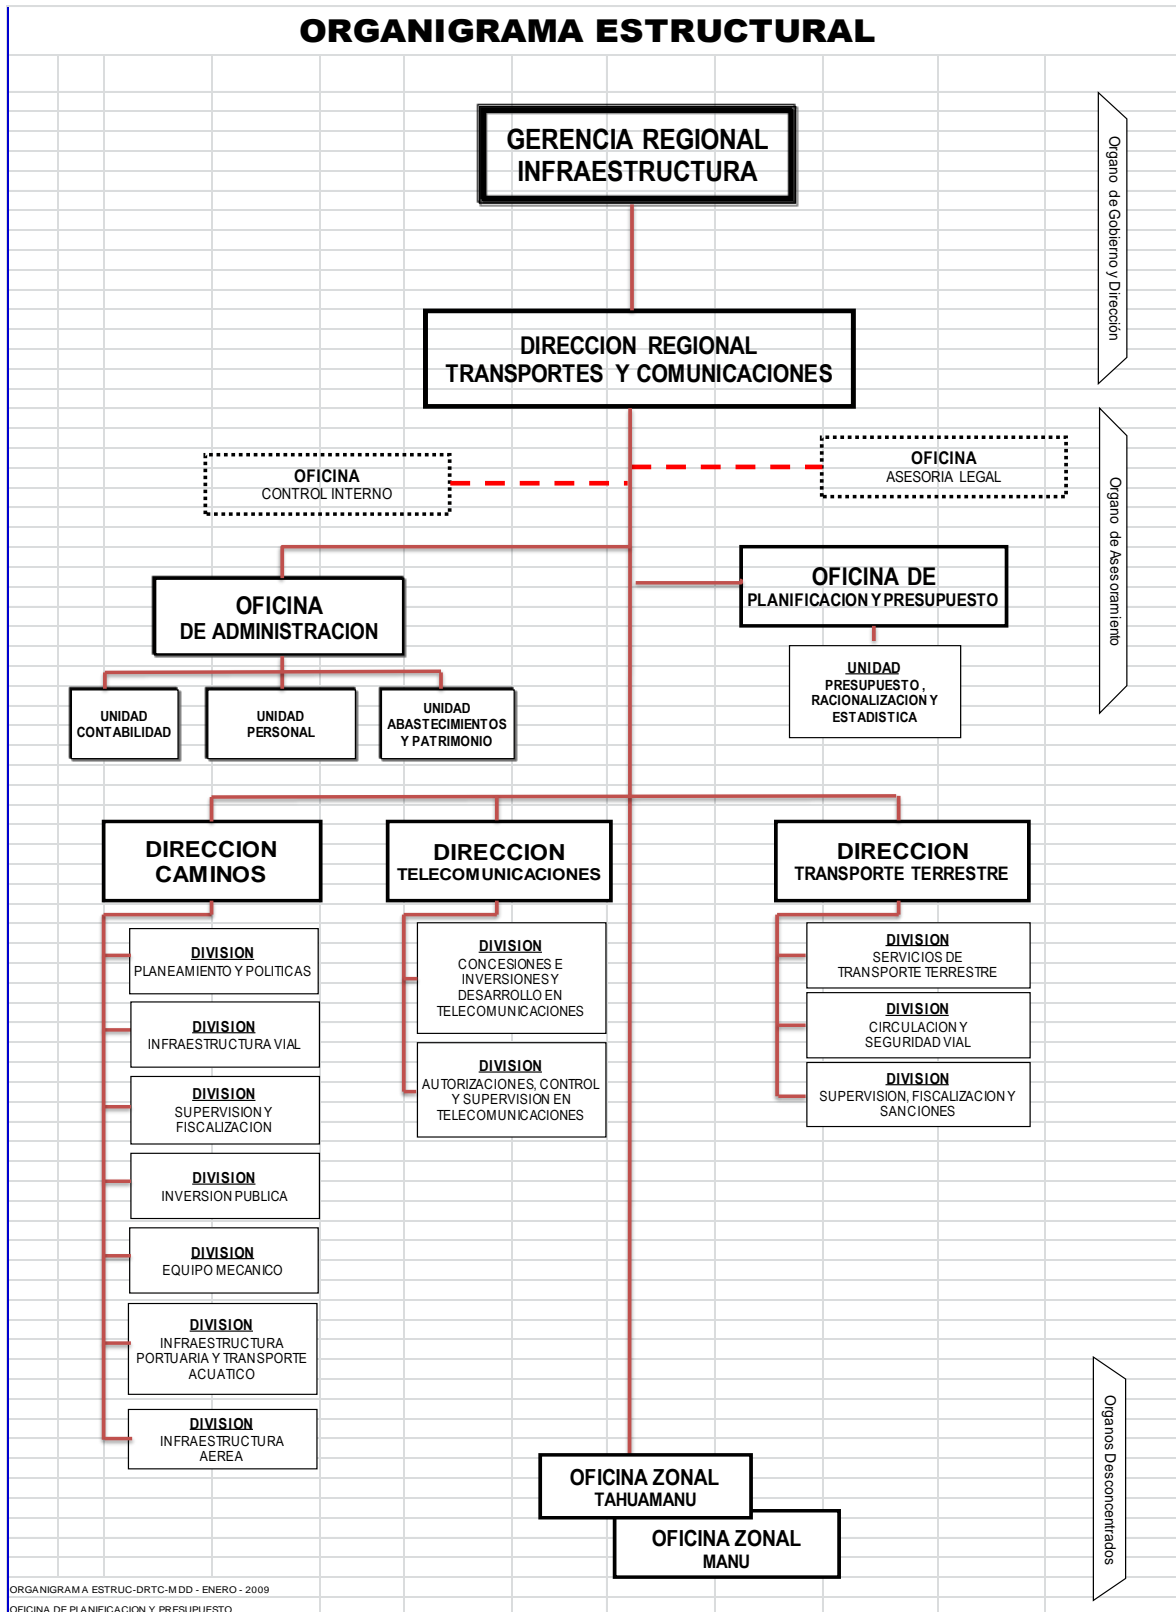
ORGANIGRAMA ESTRUCTURAL

GERENCIA REGIONAL INFRAESTRUCTURA

Organo de Gobierno y Dirección

DIRECCION REGIONAL TRANSPORTES Y COMUNICACIONES

OFICINA CONTROL INTERNO

OFICINA ASESORIA LEGAL

Organo de Asesoramiento

OFICINA DE ADMINISTRACION

OFICINA DE PLANIFICACION Y PRESUPUESTO

UNIDAD CONTABILIDAD

UNIDAD PERSONAL

UNIDAD ABASTECIMIENTOS Y PATRIMONIO

UNIDAD PRESUPUESTO, RACIONALIZACION Y ESTADISTICA

DIRECCION CAMINOS

DIRECCION TELECOMUNICACIONES

DIRECCION TRANSPORTE TERRESTRE

DIVISION PLANEAMIENTO Y POLITICAS

DIVISION INFRAESTRUCTURA VIAL

DIVISION SUPERVISION Y FISCALIZACION

DIVISION INVERSION PUBLICA

DIVISION EQUIPO MECANICO

DIVISION INFRAESTRUCTURA PORTUARIA Y TRANSPORTE ACUATICO

DIVISION INFRAESTRUCTURA AEREA

DIVISION CONCESIONES E INVERSIONES Y DESARROLLO EN TELECOMUNICACIONES

DIVISION AUTORIZACIONES, CONTROL Y SUPERVISION EN TELECOMUNICACIONES

DIVISION SERVICIOS DE TRANSPORTE TERRESTRE

DIVISION CIRCULACION Y SEGURIDAD VIAL

DIVISION SUPERVISION, FISCALIZACION Y SANCIONES

OFICINA ZONAL TAHUAMANU

OFICINA ZONAL MANU

Organos Desconcentrados

ORGANIGRAMA ESTRUC-DRTC-MDD - ENERO - 2009
OFICINA DE PLANIFICACION Y PRESUPUESTO